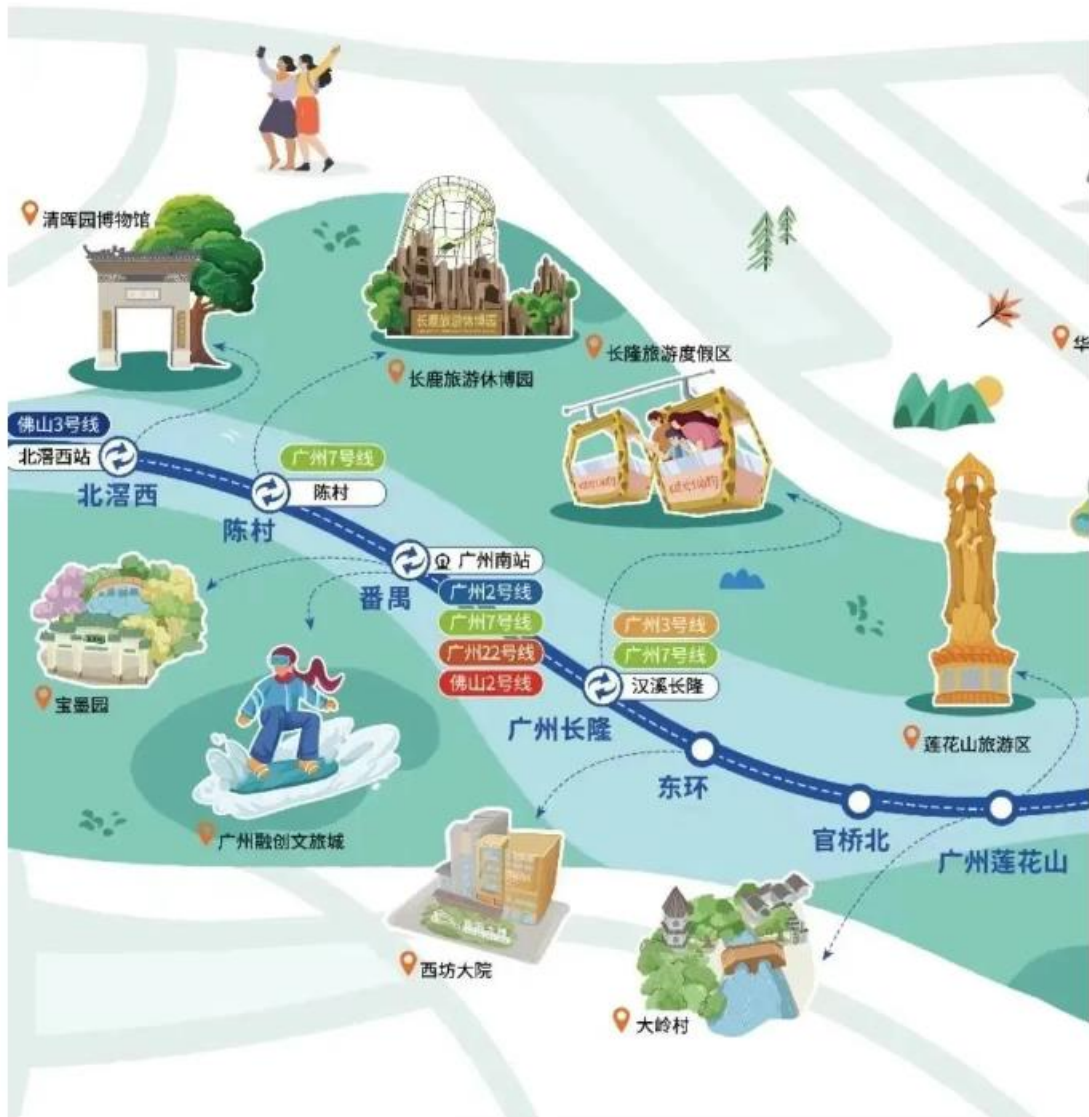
清晖园博物馆

长鹿旅游休博园

长鹿旅游休博园

长隆旅游度假区

华

佛山3号线
北滘西站
北滘西

广州7号线
陈村
陈村

广州南站
广州2号线
广州7号线
广州22号线
佛山2号线
番禺

广州3号线
广州7号线
汉溪长隆
广州长隆

宝墨园

广州融创文旅城

东环

官桥北

广州莲花山

莲花山旅游区

西坊大院

大岭村